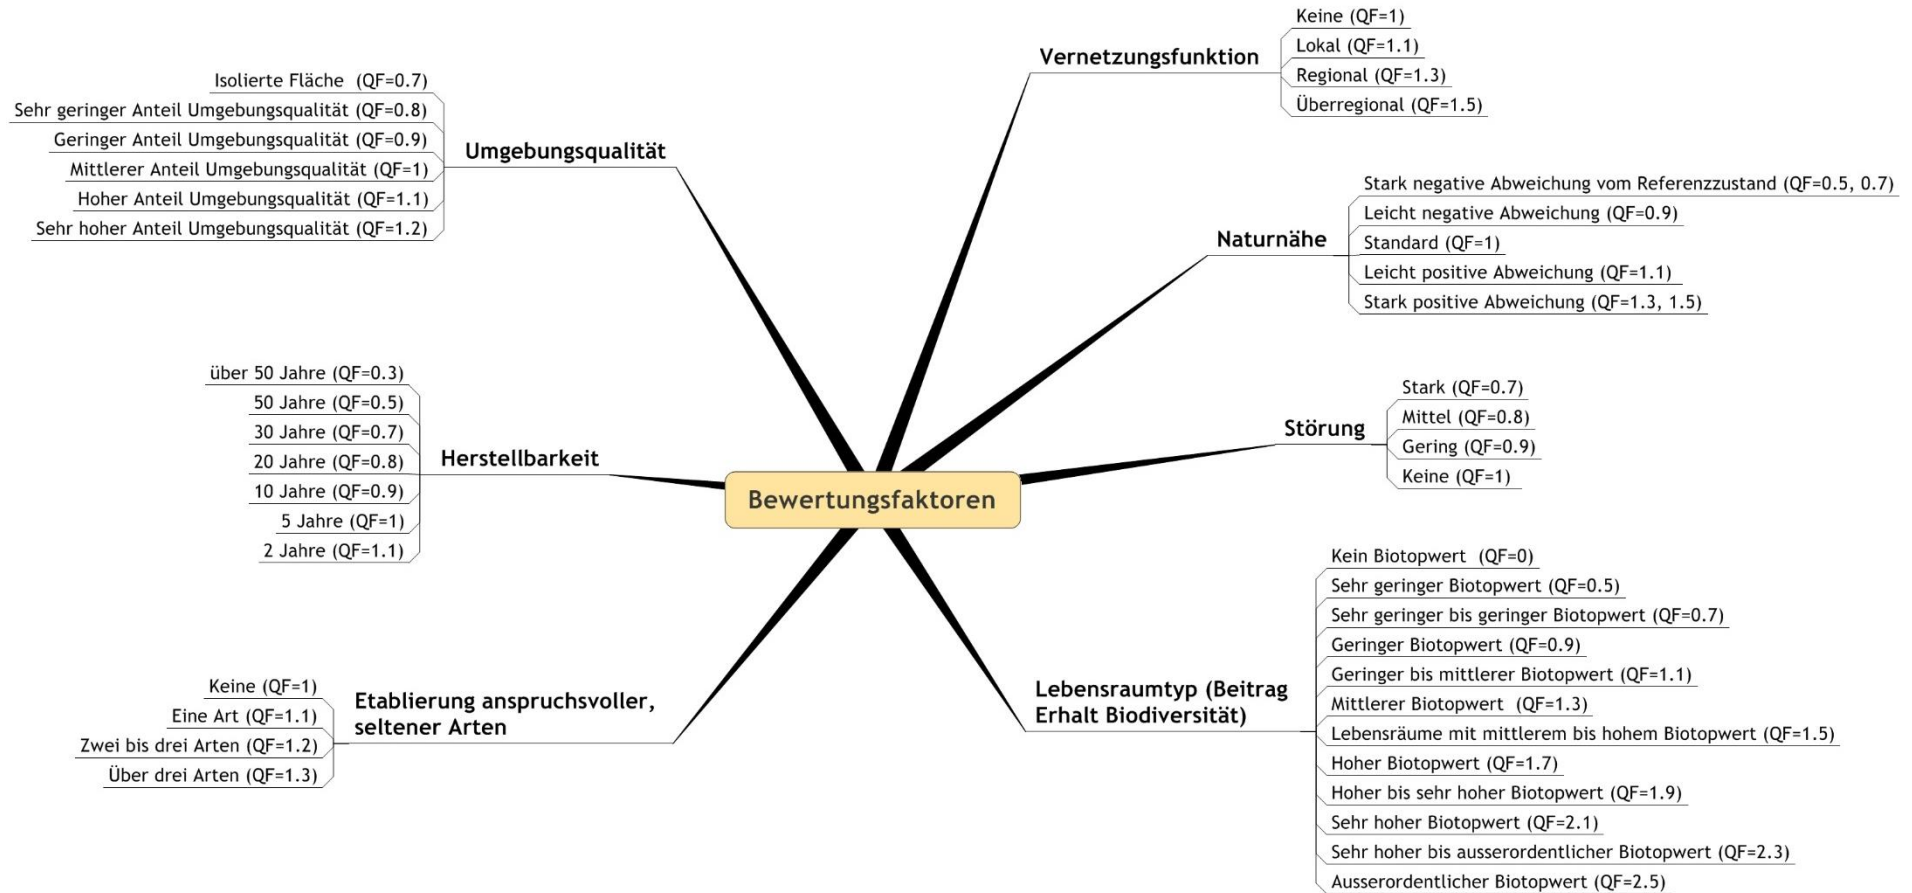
Bewertungsfaktoren

Umgebungsqualität
Isolierte Fläche (QF=0.7)
Sehr geringer Anteil Umgebungsqualität (QF=0.8)
Geringer Anteil Umgebungsqualität (QF=0.9)
Mittlerer Anteil Umgebungsqualität (QF=1)
Hoher Anteil Umgebungsqualität (QF=1.1)
Sehr hoher Anteil Umgebungsqualität (QF=1.2)

Vernetzungsfunktion
Keine (QF=1)
Lokal (QF=1.1)
Regional (QF=1.3)
Überregional (QF=1.5)

Naturnähe
Stark negative Abweichung vom Referenzzustand (QF=0.5, 0.7)
Leicht negative Abweichung (QF=0.9)
Standard (QF=1)
Leicht positive Abweichung (QF=1.1)
Stark positive Abweichung (QF=1.3, 1.5)

Herstellbarkeit
über 50 Jahre (QF=0.3)
50 Jahre (QF=0.5)
30 Jahre (QF=0.7)
20 Jahre (QF=0.8)
10 Jahre (QF=0.9)
5 Jahre (QF=1)
2 Jahre (QF=1.1)

Störung
Stark (QF=0.7)
Mittel (QF=0.8)
Gering (QF=0.9)
Keine (QF=1)

Etablierung anspruchsvoller, seltener Arten
Keine (QF=1)
Eine Art (QF=1.1)
Zwei bis drei Arten (QF=1.2)
Über drei Arten (QF=1.3)

Lebensraumtyp (Beitrag Erhalt Biodiversität)
Kein Biotopwert (QF=0)
Sehr geringer Biotopwert (QF=0.5)
Sehr geringer bis geringer Biotopwert (QF=0.7)
Geringer Biotopwert (QF=0.9)
Geringer bis mittlerer Biotopwert (QF=1.1)
Mittlerer Biotopwert (QF=1.3)
Lebensräume mit mittlerem bis hohem Biotopwert (QF=1.5)
Hoher Biotopwert (QF=1.7)
Hoher bis sehr hoher Biotopwert (QF=1.9)
Sehr hoher Biotopwert (QF=2.1)
Sehr hoher bis ausserordentlicher Biotopwert (QF=2.3)
Ausserordentlicher Biotopwert (QF=2.5)